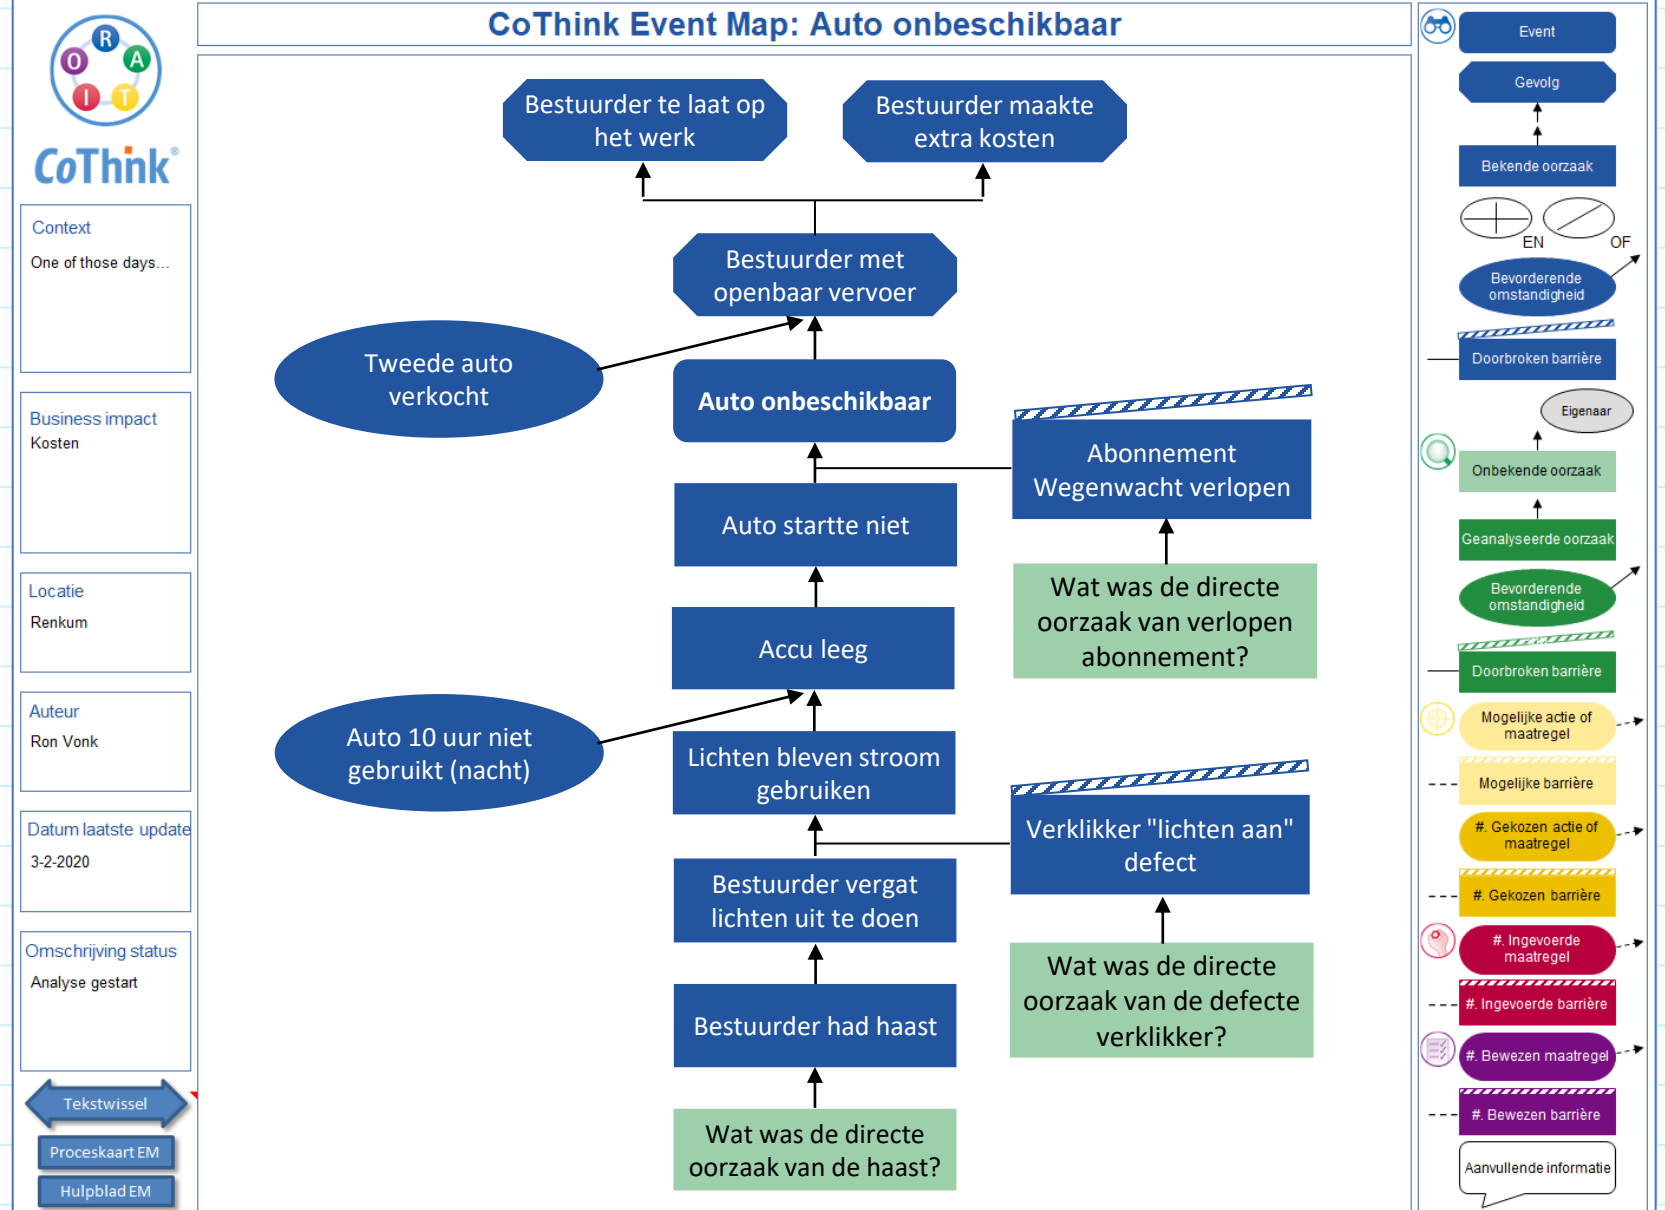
R
O A
I T
CoThink®

Context
One of those days...

Business impact
Kosten

Locatie
Renkum

Auteur
Ron Vonk

Datum laatste update
3-2-2020

Omschrijving status
Analyse gestart

Tekstwissel
Proceskaart EM
Hulpblad EM

CoThink Event Map: Auto onbeschikbaar

Bestuurder te laat op het werk

Bestuurder maakte extra kosten

Bestuurder met openbaar vervoer

Tweede auto verkocht

Auto onbeschikbaar

Abonnement Wegenwacht verlopen

Auto startte niet

Wat was de directe oorzaak van verlopen abonnement?

Accu leeg

Auto 10 uur niet gebruikt (nacht)

Lichten bleven stroom gebruiken

Verklikker "lichten aan" defect

Bestuurder vergat lichten uit te doen

Wat was de directe oorzaak van de defecte verklikker?

Bestuurder had haast

Wat was de directe oorzaak van de haast?

Event
Gevolg
Bekende oorzaak
EN
OF
Bevorderende omstandigheid
Doorbroken barrière
Eigenaar
Onbekende oorzaak
Geanalyseerde oorzaak
Bevorderende omstandigheid
Doorbroken barrière
Mogelijke actie of maatregel
Mogelijke barrière
#. Gekozen actie of maatregel
#. Gekozen barrière
#. Ingevoerde maatregel
#. Ingevoerde barrière
#. Bewezen maatregel
#. Bewezen barrière
Aanvullende informatie